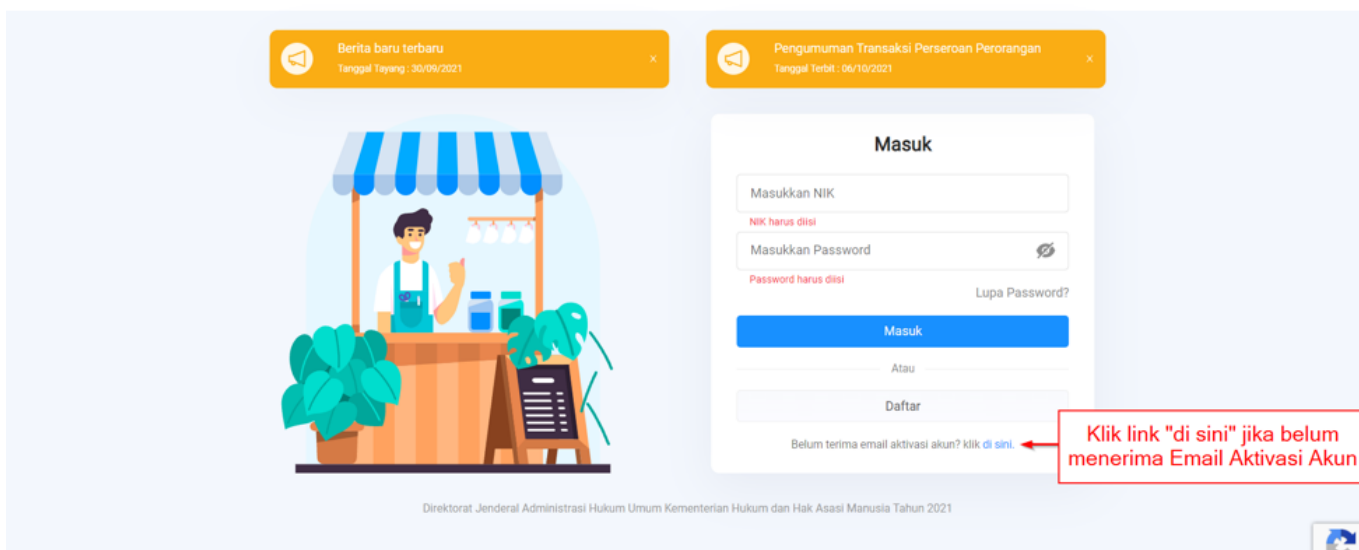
Berita baru terbaru
Tanggal Tayang : 30/09/2021
×

Pengumuman Transaksi Perseroan Perorangan
Tanggal Terbit : 06/10/2021
×

Masuk

Masukkan NIK
NIK harus diisi

Masukkan Password
Password harus diisi

Lupa Password?

Masuk

Atau

Daftar

Belum terima email aktivasi akun? klik di sini.

Klik link "di sini" jika belum menerima Email Aktivasi Akun

Direktorat Jenderal Administrasi Hukum Umum Kementerian Hukum dan Hak Asasi Manusia Tahun 2021